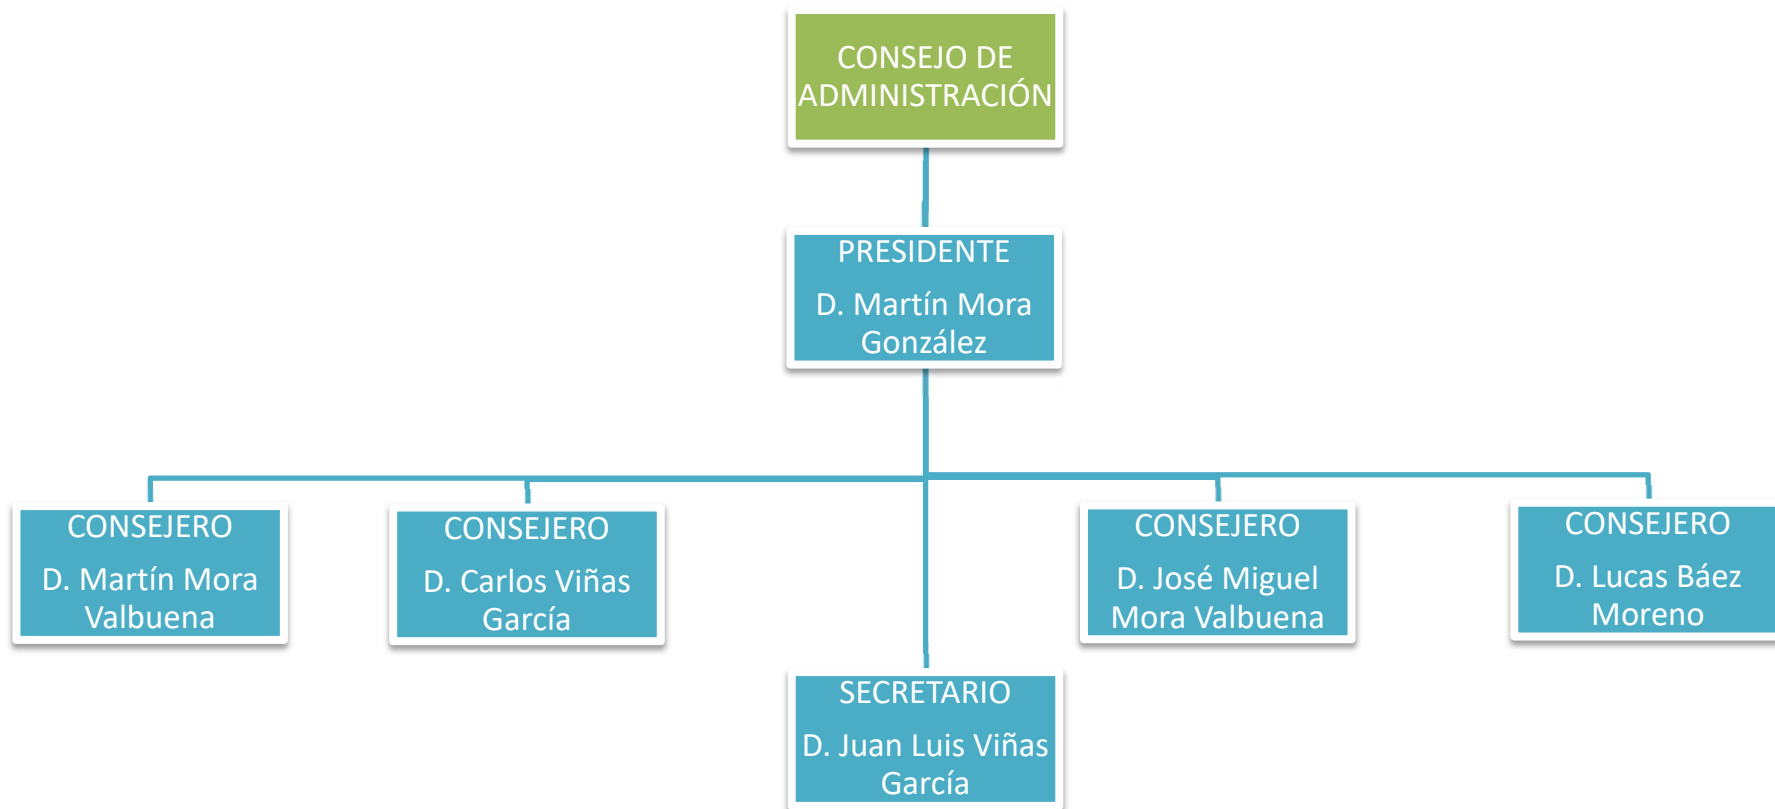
CONSEJO DE ADMINISTRACIÓN

PRESIDENTE
D. Martín Mora González

CONSEJERO
D. Martín Mora Valbuena

CONSEJERO
D. Carlos Viñas García

CONSEJERO
D. José Miguel Mora Valbuena

CONSEJERO
D. Lucas Báez Moreno

SECRETARIO
D. Juan Luis Viñas García